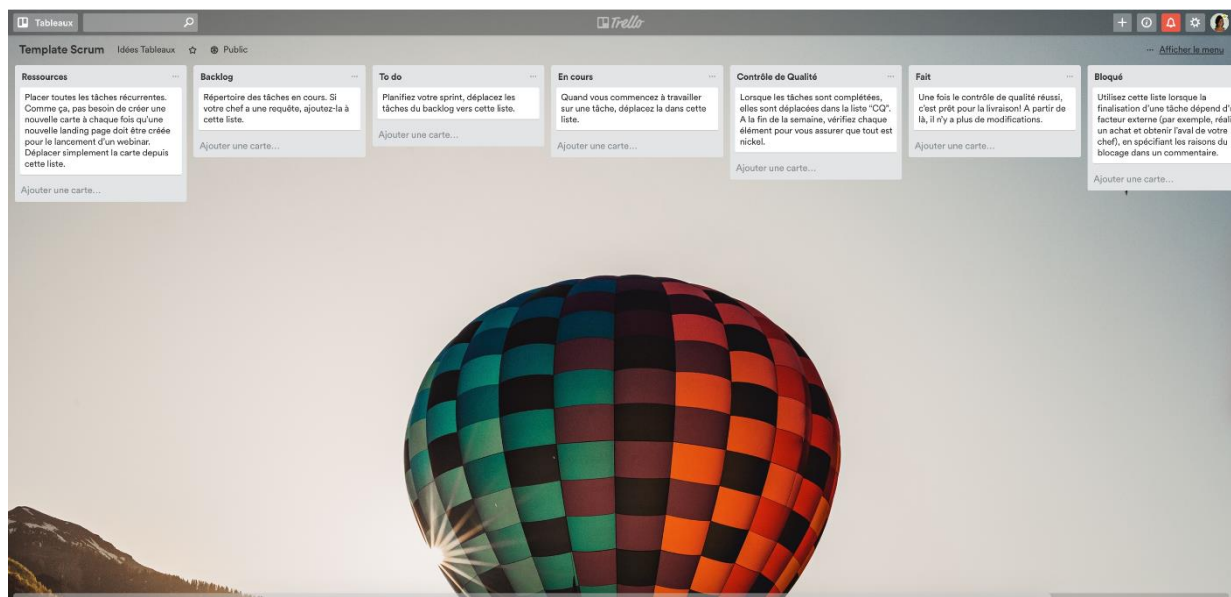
Tableaux

Trello

Template Scrum Idées Tableaux Public

··· Afficher le menu

Ressources

Placer toutes les tâches récurrentes. Comme ça, pas besoin de créer une nouvelle carte à chaque fois qu'une nouvelle landing page doit être créée pour le lancement d'un webinar. Déplacer simplement la carte depuis cette liste.

Ajouter une carte...

Backlog

Répertoire des tâches en cours. Si votre chef a une requête, ajoutez-la à cette liste.

Ajouter une carte...

To do

Planifiez votre sprint, déplacez les tâches du backlog vers cette liste.

Ajouter une carte...

En cours

Quand vous commencez à travailler sur une tâche, déplacez la dans cette liste.

Ajouter une carte...

Contrôle de Qualité

Lorsque les tâches sont complétées, elles sont déplacées dans la liste "CQ". A la fin de la semaine, vérifiez chaque élément pour vous assurer que tout est nickel.

Ajouter une carte...

Fait

Une fois le contrôle de qualité réussi, c'est prêt pour la livraison! A partir de là, il n'y a plus de modifications.

Ajouter une carte...

Bloqué

Utilisez cette liste lorsque la finalisation d'une tâche dépend d'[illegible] facteur externe (par exemple, réal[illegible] un achat et obtenir l'aval de votre chef), en spécifiant les raisons du blocage dans un commentaire.

Ajouter une carte...